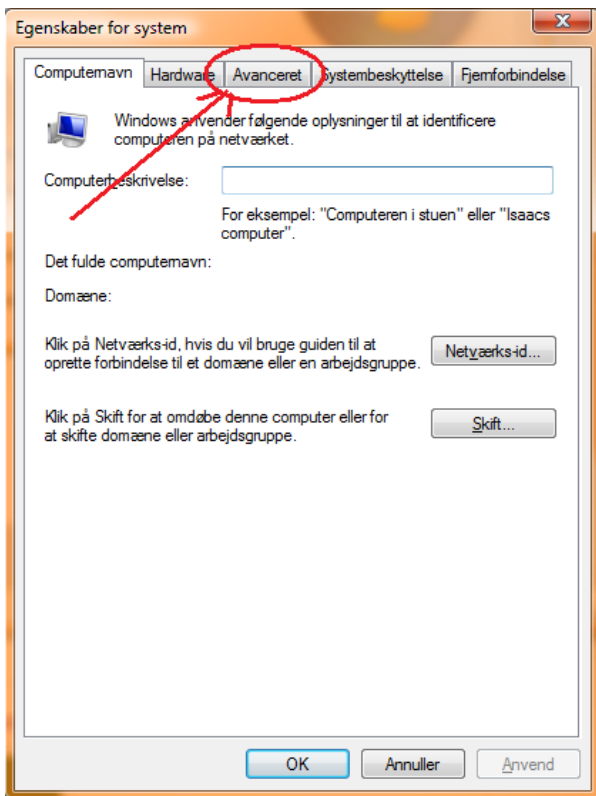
Egenskaber for system

Computernavn | Hardware | Avanceret | Systembeskyttelse | Fjernforbindelse

Windows anvender følgende oplysninger til at identificere computeren på netværket.

Computerbeskrivelse:

For eksempel: "Computeren i stuen" eller "Isaacs computer".

Det fulde computernavn:

Domæne:

Klik på Netværks-id, hvis du vil bruge guiden til at oprette forbindelse til et domæne eller en arbejdsgruppe.

Netværks-id...

Klik på Skift for at omdøbe denne computer eller for at skifte domæne eller arbejdsgruppe.

Skift...

OK | Annuller | Anvend